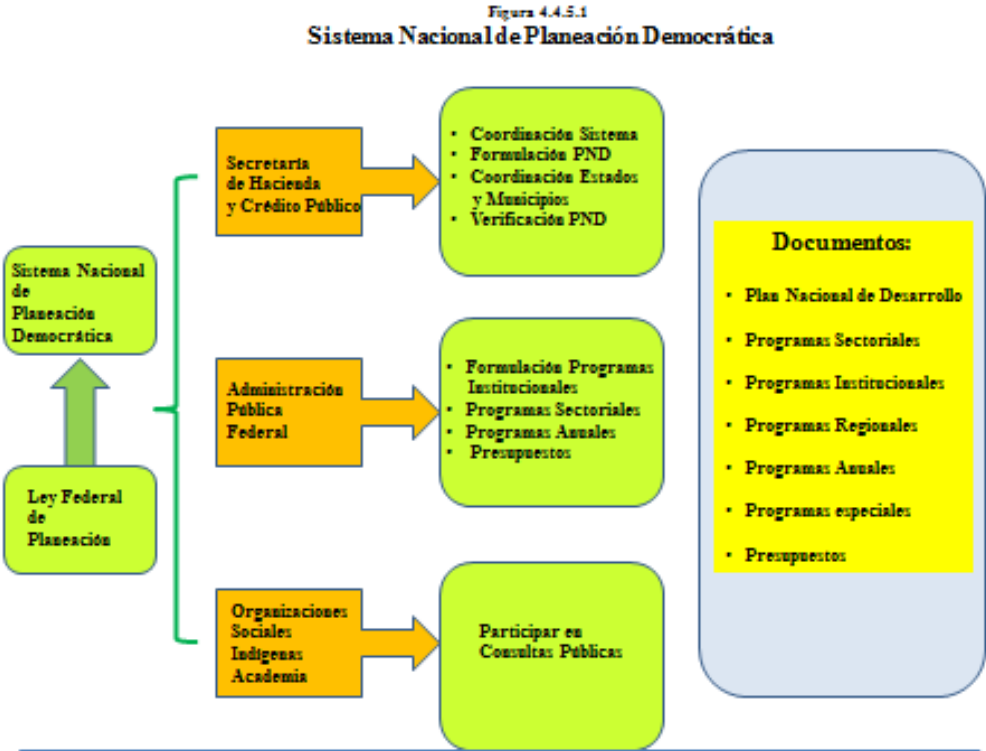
Figura 4.4.5.1

Sistema Nacional de Planeación Democrática

Sistema Nacional de Planeación Democrática

Ley Federal de Planeación

Secretaría de Hacienda y Crédito Público

- Coordinación Sistema
- Formulación PND
- Coordinación Estados y Municipios
- Verificación PND

Administración Pública Federal

- Formulación Programas Institucionales
- Programas Sectoriales
- Programas Anuales
- Presupuestos

Organizaciones Sociales Indígenas Academia

Participar en Consultas Públicas

Documentos:

- Plan Nacional de Desarrollo
- Programas Sectoriales
- Programas Institucionales
- Programas Regionales
- Programas Anuales
- Programas especiales
- Presupuestos